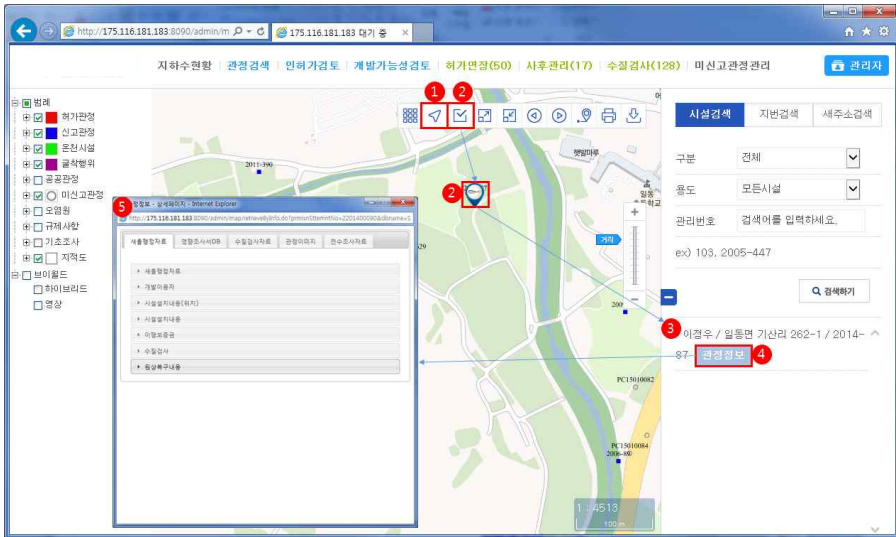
http://175.116.181.183:8090/admin/m
175.116.181.183 대기 중

지하수현황 | 관정검색 | 인허가검토 | 개발가능성검토 | 허가면정(50) | 사후관리(17) | 수질검사(128) | 미신고관정관리

관리자

범례
허가관정
신고관정
온천시설
굴착행위
공공관정
미신고관정
오염원
규제사항
기초조사
지적도
브이월드
하이브리드
영상

1
2
2
5

관정정보 - 상세페이지 - Internet Explorer
http://175.116.181.183:8090/admin/map/retrieveByInfo.do?pmsnSttemntNo=2201400090&dbname=5

새올형정자료 | 영향조사서DB | 수질검사자료 | 관정이미지 | 현수조사자료

새올형정자료
개발이용자
시설설치내용(위치)
시설설치내용
이행보증금
수질검사
원상복구내용

2011-390
거리
200
PC15010082
PC15010084
2006-480
1 : 4513
100 m

시설검색 | 지번검색 | 새주소검색
구분 전체
용도 모든시설
관리번호 검색어를 입력하세요.
ex) 103, 2005-447
검색하기

3
이경우 / 일동면 기산리 262-1 / 2014-87
관정정보
4